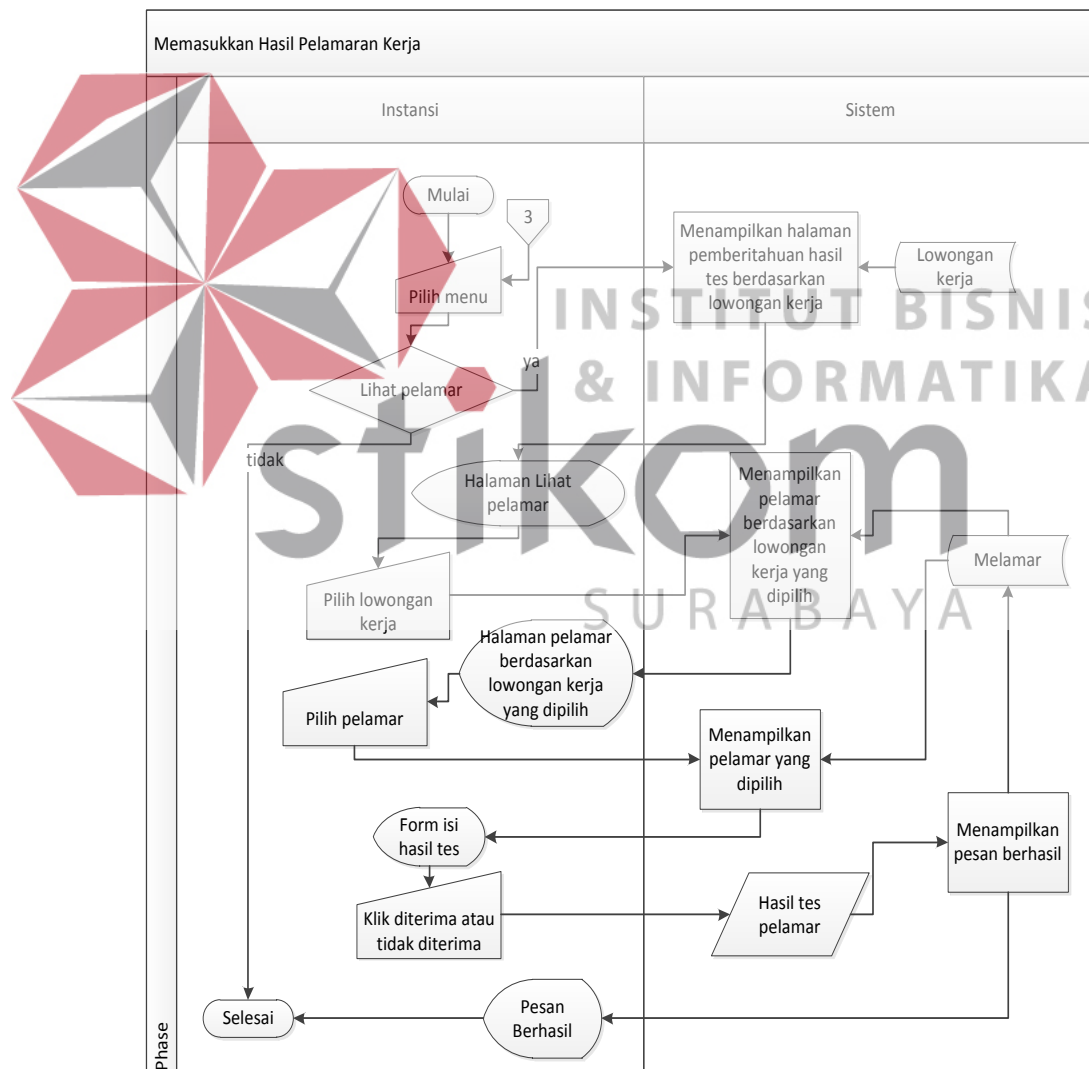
Memasukkan Hasil Pelamaran Kerja

Instansi

Sistem

Mulai

3

Pilih menu

Lihat pelamar

ya

tidak

Menampilkan halaman pemberitahuan hasil tes berdasarkan lowongan kerja

Lowongan kerja

INSTITUT BISNIS & INFORMATIKA

stikom

SURABAYA

Halaman Lihat pelamar

Menampilkan pelamar berdasarkan lowongan kerja yang dipilih

Melamar

Pilih lowongan kerja

Halaman pelamar berdasarkan lowongan kerja yang dipilih

Pilih pelamar

Menampilkan pelamar yang dipilih

Form isi hasil tes

Menampilkan pesan berhasil

Klik diterima atau tidak diterima

Hasil tes pelamar

Selesai

Pesan Berhasil

Phase